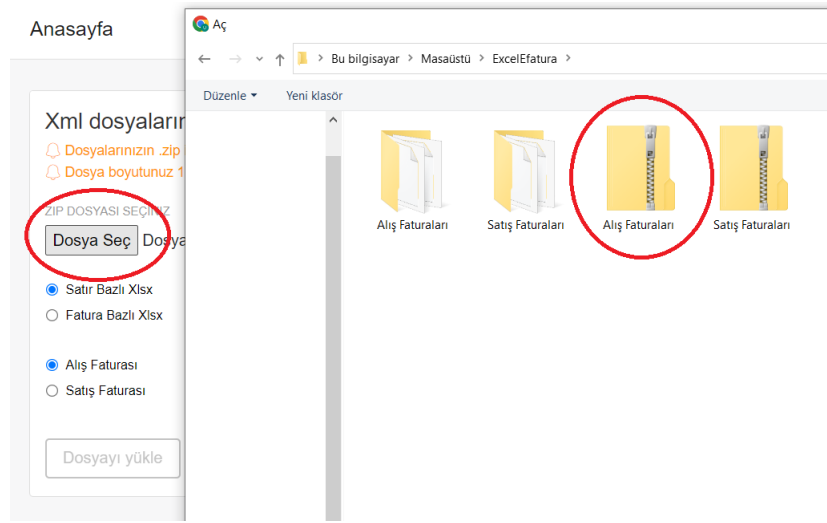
Anasayfa

Xml dosyaların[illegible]
Dosyalarınızın .zip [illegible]
Dosya boyutunuz 1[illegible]

ZIP DOSYASI SEÇİNİZ
Dosya Seç Dosya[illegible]

Satır Bazlı Xlsx
Fatura Bazlı Xlsx

Alış Faturası
Satış Faturası

Dosyayı yükle

Aç

Bu bilgisayar > Masaüstü > ExcelEfatura >

Düzenle ▾ Yeni klasör

Alış Faturaları
Satış Faturaları
Alış Faturaları
Satış Faturaları